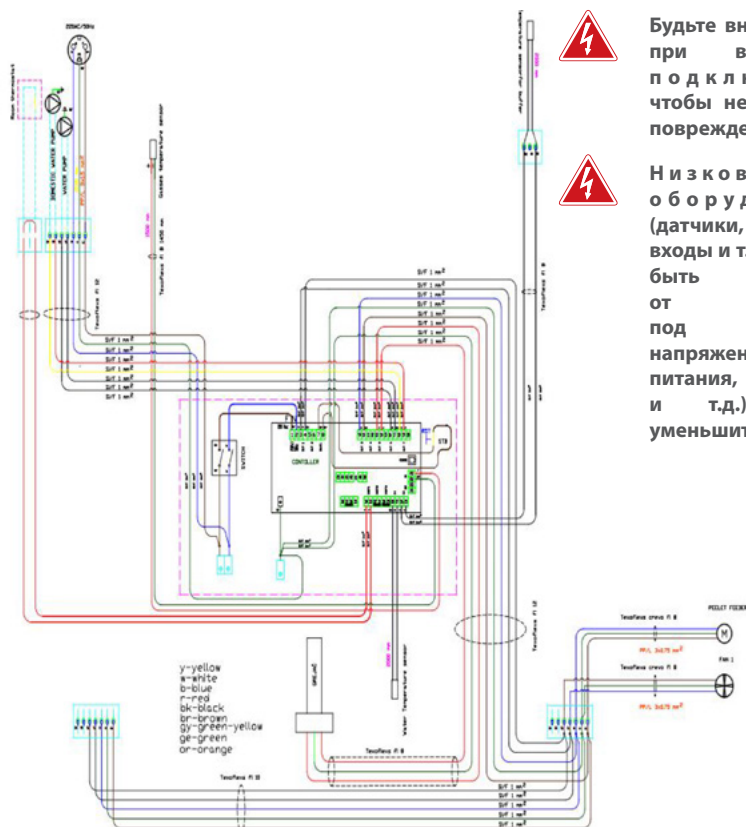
Будьте вн
при в
п о д к л ю
чтобы не
поврежде

Н и з к о в
о б о р у д
(датчики,
входы и та
быть
от
под
напряжен
питания,
и т.д.)
уменьшит

230AC/50Hz
Room thermostat
DOMESTIC WATER PUMP
WATER PUMP
Tesoflexa Fi 10
Exhaust Temperature sensor
S/F 1 mm²
S/F 1 mm²
S/F 1 mm²
S/F 1 mm²
S/F 1 mm²
S/F 1 mm²
S/F 1 mm²
S/F 1 mm²
S/F 1 mm²
S/F 1 mm²
S/F 1 mm²
S/F 1 mm²
SWITCH
CONTOLLER
STB
Tesoflexa Fi 10
Water Temperature sensor
PELLET FEEDER
Tesoflexa crevo Fi 8
PP/L 3x0.75 mm²
FAN 1
Tesoflexa crevo Fi 8
PP/L 3x0.75 mm²
y-yellow
w-white
b-blue
r-red
bk-black
br-brown
gy-green-yellow
ge-green
or-orange
Tesoflexa Fi 8
Tesoflexa Fi 10
S/F 1 mm²
S/F 1 mm²
S/F 1 mm²
S/F 1 mm²
S/F 1 mm²
S/F 1 mm²